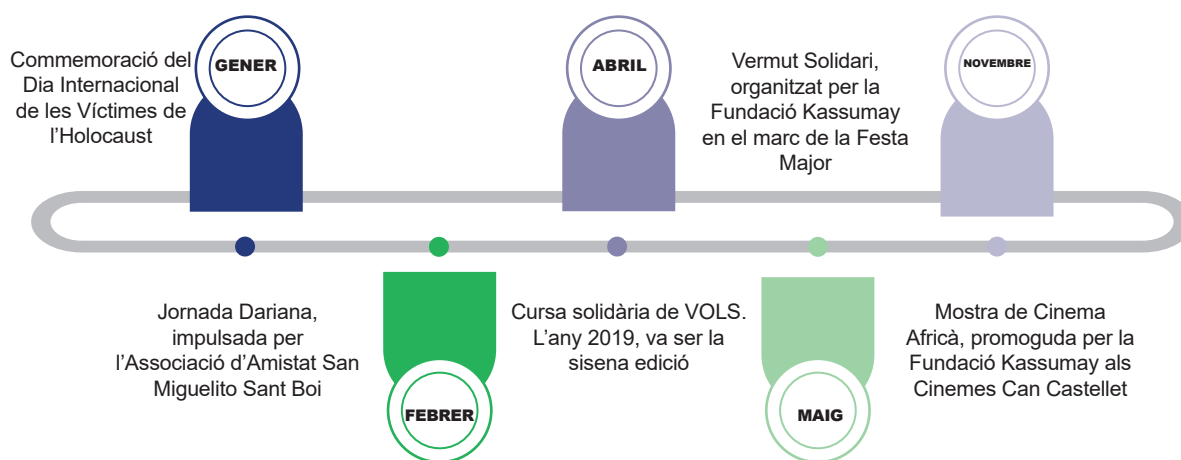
Commemoració del Dia Internacional de les Víctimes de l'Holocaust

GENER

ABRIL

Vermut Solidari, organitzat per la Fundació Kassumay en el marc de la Festa Major

NOVEMBRE

Jornada Dariana, impulsada per l'Associació d'Amistat San Miguelito Sant Boi

FEBRER

Cursa solidària de VOLS. L'any 2019, va ser la sisena edició

MAIG

Mostra de Cinema Africà, promoguda per la Fundació Kassumay als Cinemes Can Castellet